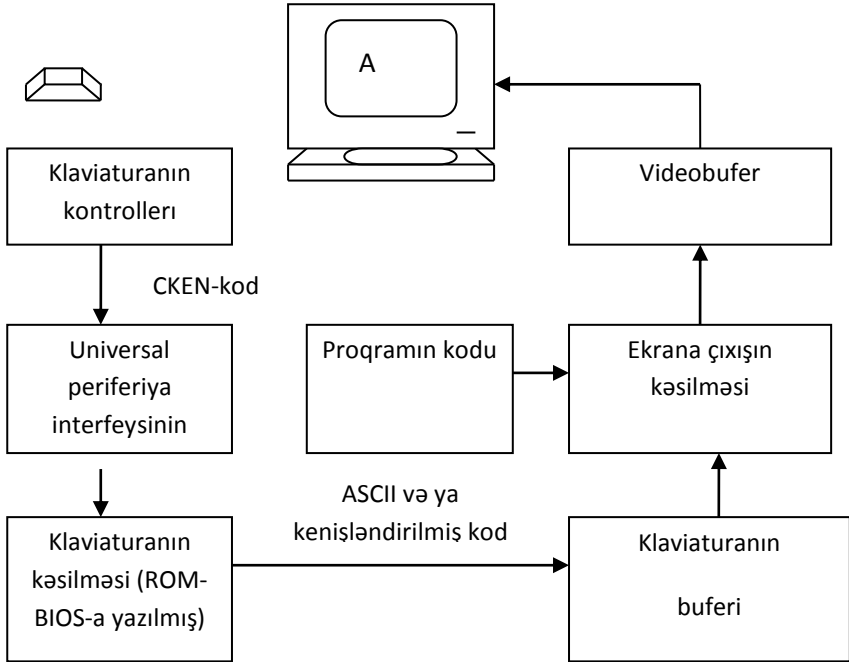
A

Klaviaturanın kontrolleri

CKEN-kod

Universal periferiya interfeysinin

Klaviaturanın kəsilməsi (ROM-BIOS-a yazılmış)

ASCII və ya kenişləndirilmiş kod

Proqramın kodu

Videobufer

Ekrana çıxışın kəsilməsi

Klaviaturanın buferi